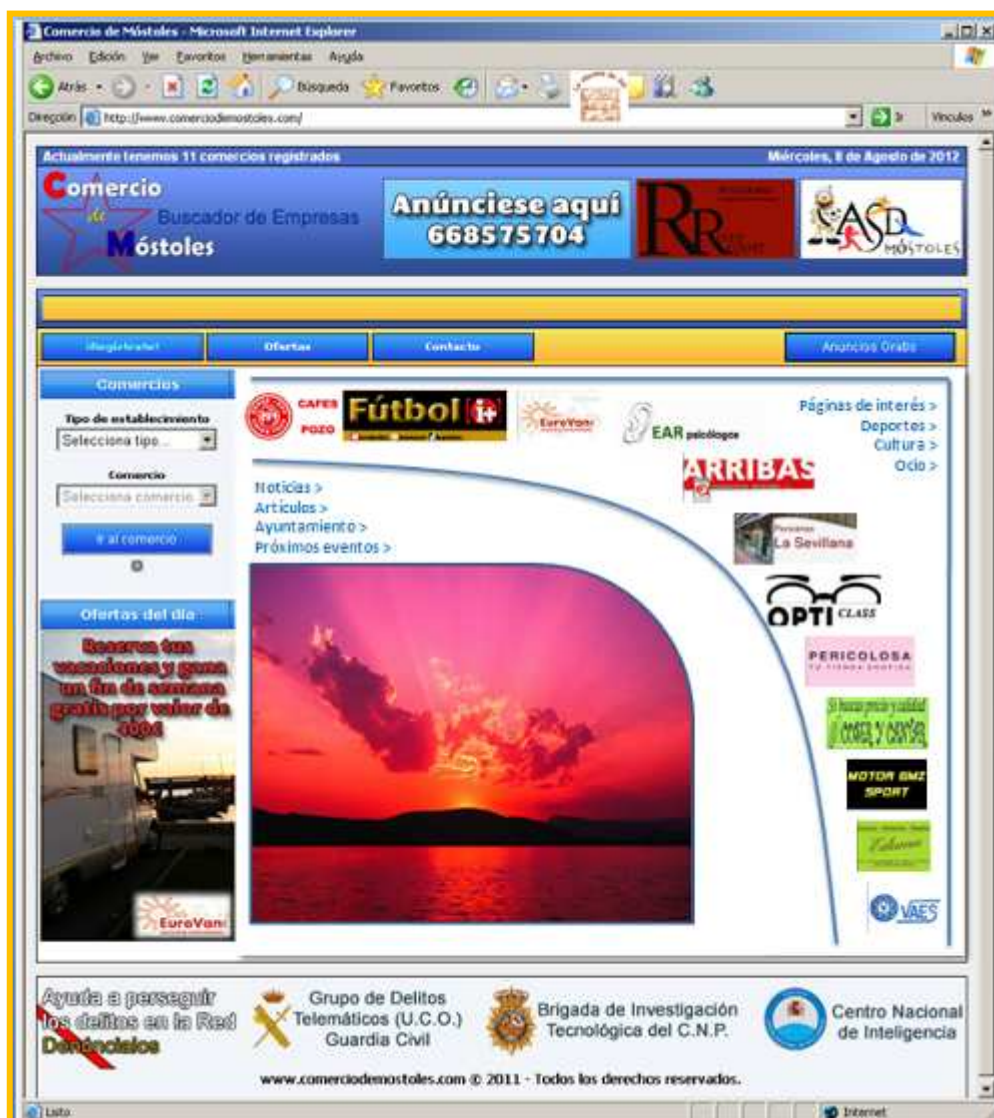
Comercio de Móstoles - Microsoft Internet Explorer

Archivo Edición Ver Favoritos Herramientas Ayuda

Atrás Búsqueda Favoritos

Dirección http://www.comerciodemostoles.com/ Ir Vínculos

Actualmente tenemos 11 comercios registrados

Miércoles, 8 de Agosto de 2012

Comercio de Móstoles

Buscador de Empresas

Anúnciese aquí 668575704

RR

ASD MÓSTOLES

¡Regístrate! Ofertas Contacto Anuncios Gratis

Comercios

Tipo de establecimiento

Selecciona tipo...

Comercio

Selecciona comercio

Ir al comercio

Ofertas del día

Reserva tus vacaciones y gana un fin de semana gratis por valor de 400€

EuroVan

CAFES POZO

Fútbol

EuroVan

EAR psicólogos

ARRIBAS

Páginas de interés >
Deportes >
Cultura >
Ocio >

Noticias >
Artículos >
Ayuntamiento >
Próximos eventos >

La Sevillana

OPTI CLASS

PERICOLOSA

COSE Y CONSE

MOTOR GMZ SPORT

VAES

Ayuda a perseguir los delitos en la Red Denúncialos

Grupo de Delitos Telemáticos (U.C.O.) Guardia Civil

Brigada de Investigación Tecnológica del C.N.P.

Centro Nacional de Inteligencia

www.comerciodemostoles.com © 2011 - Todos los derechos reservados.

Listo

Internet